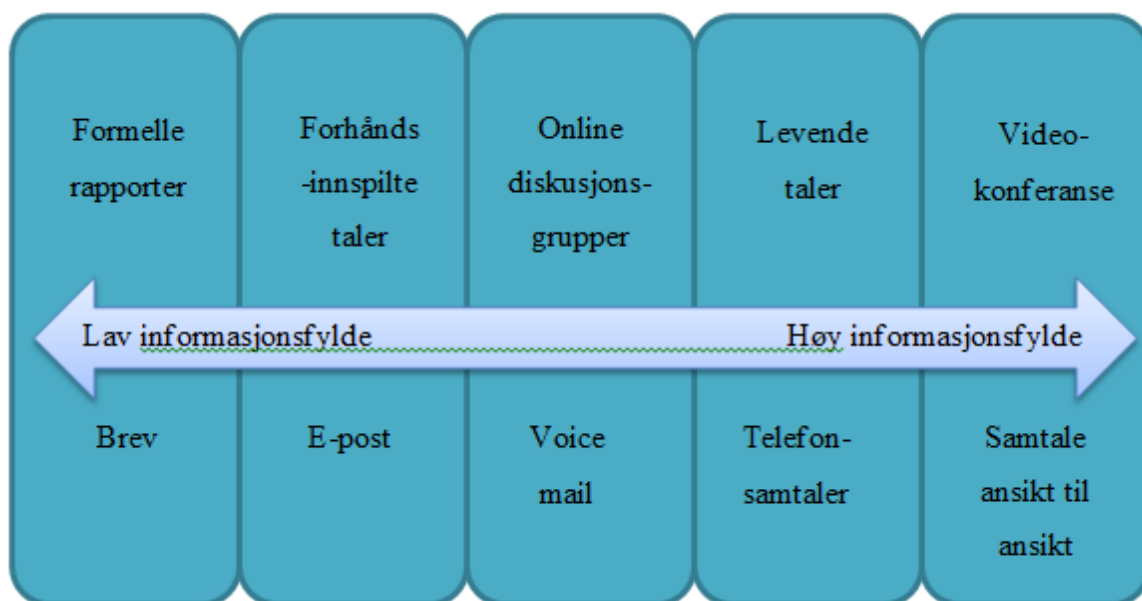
Formelle rapporter

Forhånds -innspilte taler

Online diskusjons-grupper

Levende taler

Video-konferanse

Lav informasjonsfylde

Høy informasjonsfylde

Brev

E-post

Voice mail

Telefon-samtaler

Samtale ansikt til ansikt